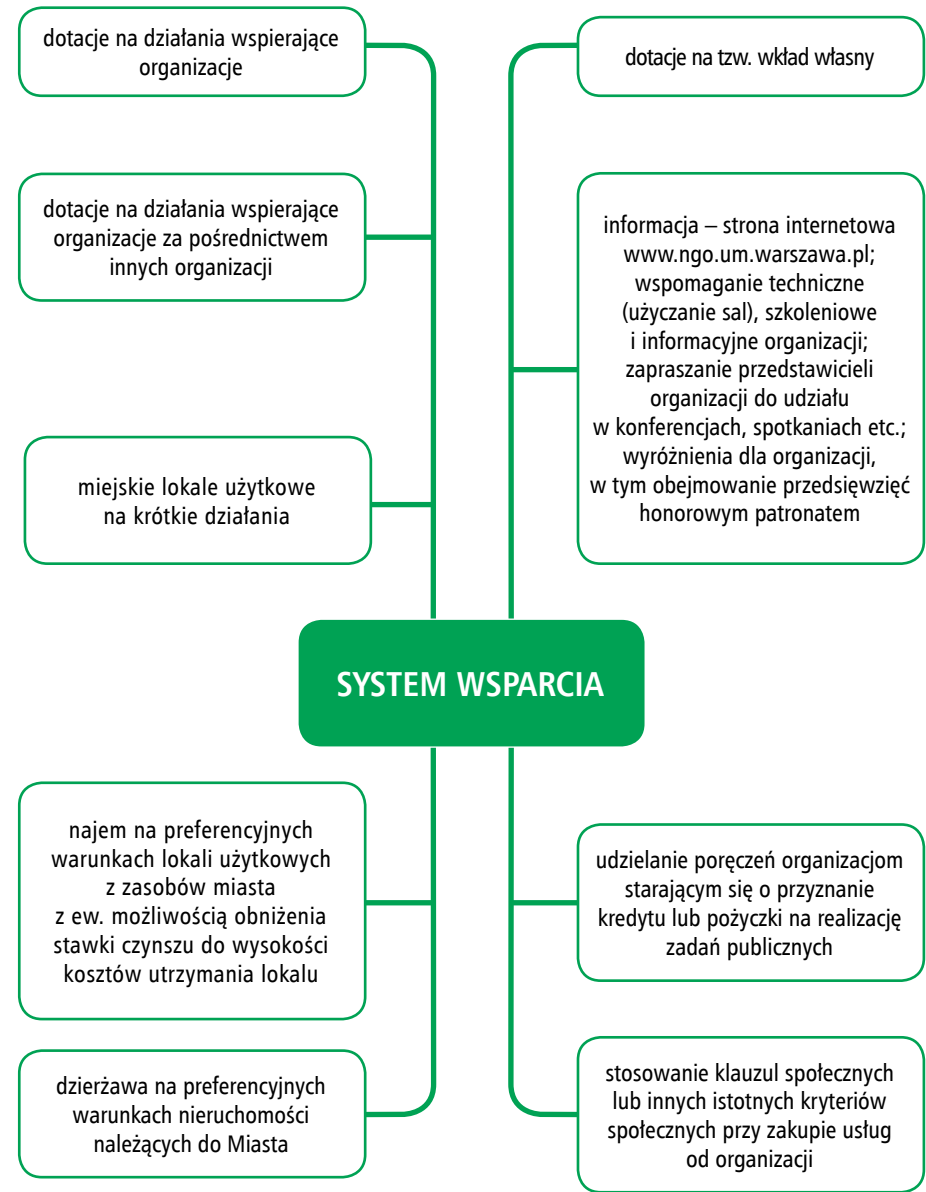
dotacje na działania wspierające organizacje

dotacje na tzw. wkład własny

dotacje na działania wspierające organizacje za pośrednictwem innych organizacji

informacja – strona internetowa www.ngo.um.warszawa.pl; wspomaganie techniczne (użyczanie sal), szkoleniowe i informacyjne organizacji; zapraszanie przedstawicieli organizacji do udziału w konferencjach, spotkaniach etc.; wyróżnienia dla organizacji, w tym obejmowanie przedsięwzięć honorowym patronatem

miejskie lokale użytkowe na krótkie działania

SYSTEM WSPARCIA

najem na preferencyjnych warunkach lokali użytkowych z zasobów miasta z ew. możliwością obniżenia stawki czynszu do wysokości kosztów utrzymania lokalu

udzielanie poręczeń organizacjom starającym się o przyznanie kredytu lub pożyczki na realizację zadań publicznych

dzierżawa na preferencyjnych warunkach nieruchomości należących do Miasta

stosowanie klauzul społecznych lub innych istotnych kryteriów społecznych przy zakupie usług od organizacji